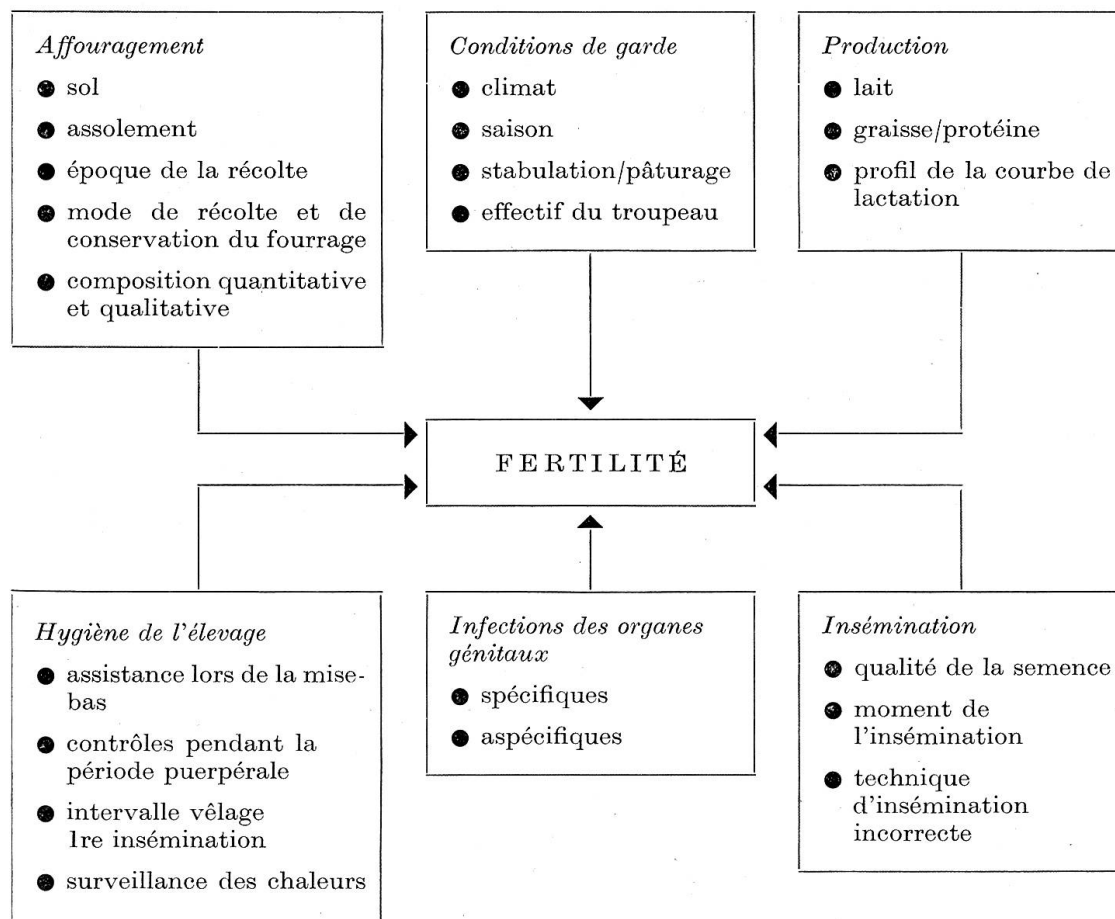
*Affouragement*

- sol
- assolement
- époque de la récolte
- mode de récolte et de conservation du fourrage
- composition quantitative et qualitative

*Conditions de garde*

- climat
- saison
- stabulation/pâturage
- effectif du troupeau

*Production*

- lait
- graisse/protéine
- profil de la courbe de lactation

FERTILITÉ

*Hygiène de l'élevage*

- assistance lors de la mise-bas
- contrôles pendant la période puerpérale
- intervalle vêlage 1re insémination
- surveillance des chaleurs

*Infections des organes génitaux*

- spécifiques
- aspécifiques

*Insémination*

- qualité de la semence
- moment de l'insémination
- technique d'insémination incorrecte